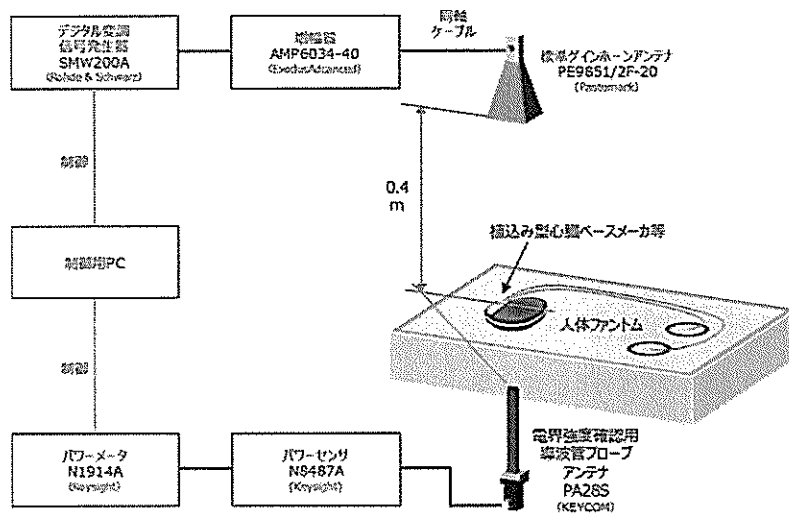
デジタル変調
信号発生器
SMW200A
(Rohde & Schwarz)

増幅器
AMP6034-40
(Exodus Advanced)

同軸
ケーブル

標準ゲインホーンアンテナ
PE9851/2F-20
(Pasternack)

制御

0.4
m

植込み型心臓ペースメーカ等

制御用PC

人体ファントム

制御

電界強度確認用
導波管プローブ
アンテナ
PA28S
(KEYCOM)

パワーメータ
N1914A
(Keysight)

パワーセンサ
N8487A
(Keysight)